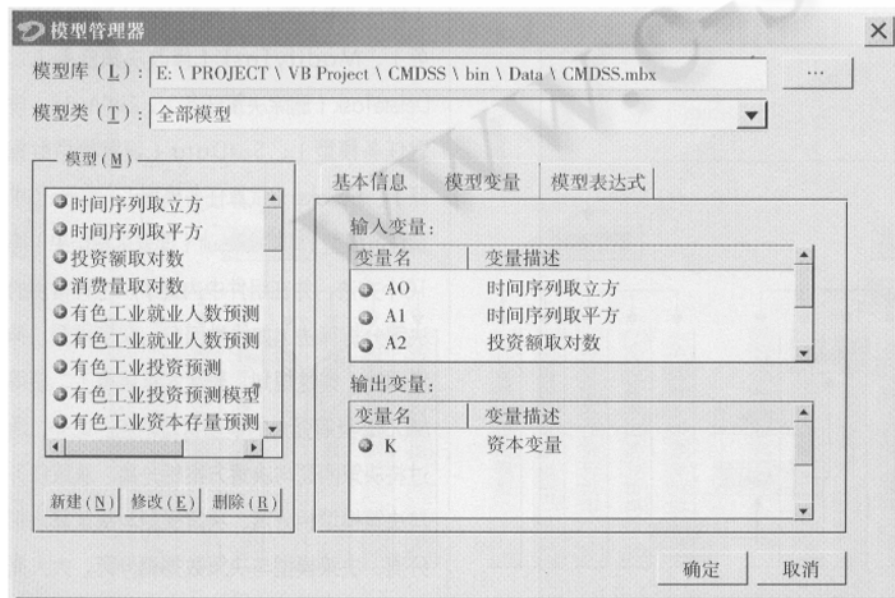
模型管理器

模型库（L）：E:\PROJECT\VB Project\CMDSS\bin\Data\CMDSS.mbx ...

模型类（T）：全部模型

模型（M）

时间序列取立方
时间序列取平方
投资额取对数
消费量取对数
有色工业就业人数预测
有色工业就业人数预测
有色工业投资预测
有色工业投资预测模型
有色工业资本存量预测

新建（N） 修改（E） 删除（R）

基本信息 模型变量 模型表达式

输入变量：

| 变量名 | 变量描述 |
|---|---|
| AO | 时间序列取立方 |
| A1 | 时间序列取平方 |
| A2 | 投资额取对数 |

输出变量：

| 变量名 | 变量描述 |
|---|---|
| K | 资本变量 |

确定 取消